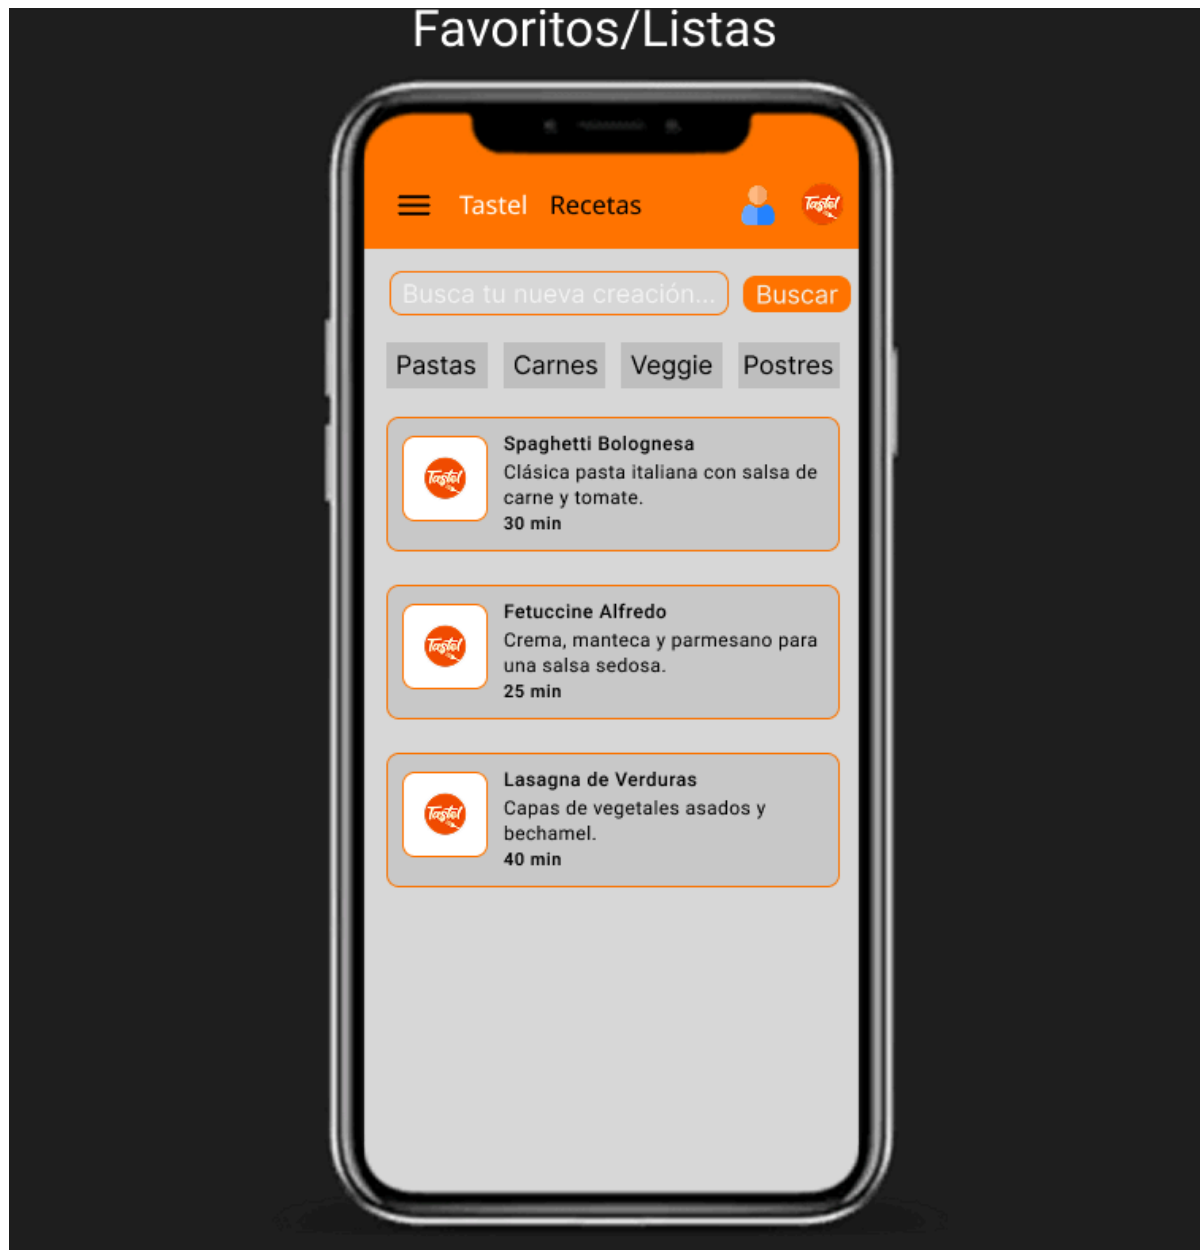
Favoritos/Listas

Tastel Recetas

Tastel

Busca tu nueva creación...

Buscar

Pastas

Carnes

Veggie

Postres

Tastel

Spaghetti Bolognesa
Clásica pasta italiana con salsa de carne y tomate.
30 min

Tastel

Fetuccine Alfredo
Crema, manteca y parmesano para una salsa sedosa.
25 min

Tastel

Lasagna de Verduras
Capas de vegetales asados y bechamel.
40 min